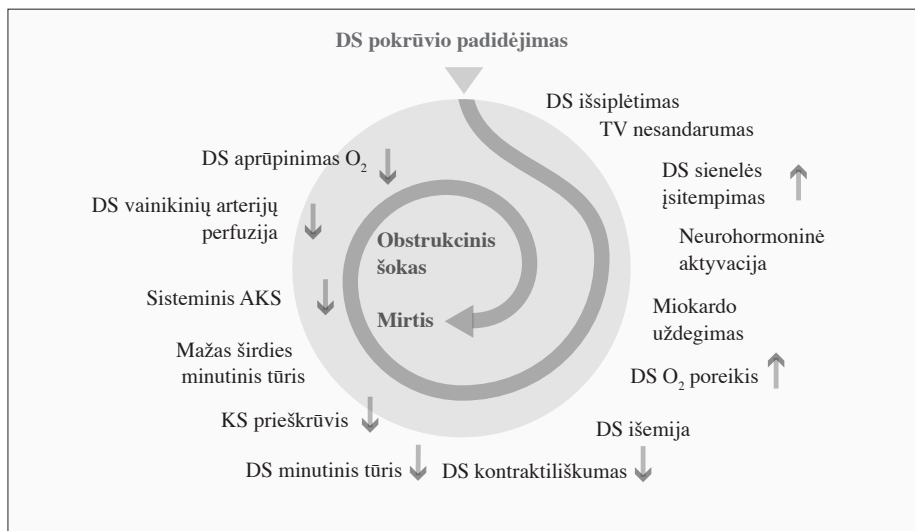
DS pokrūvio padidėjimas

DS išsiplėtimas
TV nesandarumas

DS sienelės įsitempimas ↑

Neurohormoninė aktyvacija

Miokardo uždegimas

DS $O_2$ poreikis ↑

DS išemija

DS kontraktiliškumas ↓

DS minutinis tūris ↓

KS prieškrūvis ↓

Mažas širdies minutinis tūris

Sisteminis AKS ↓

DS vainikinių arterijų perfuzija ↓

DS aprūpinimas $O_2$ ↓

Obstrukcinis šokas

Mirtis